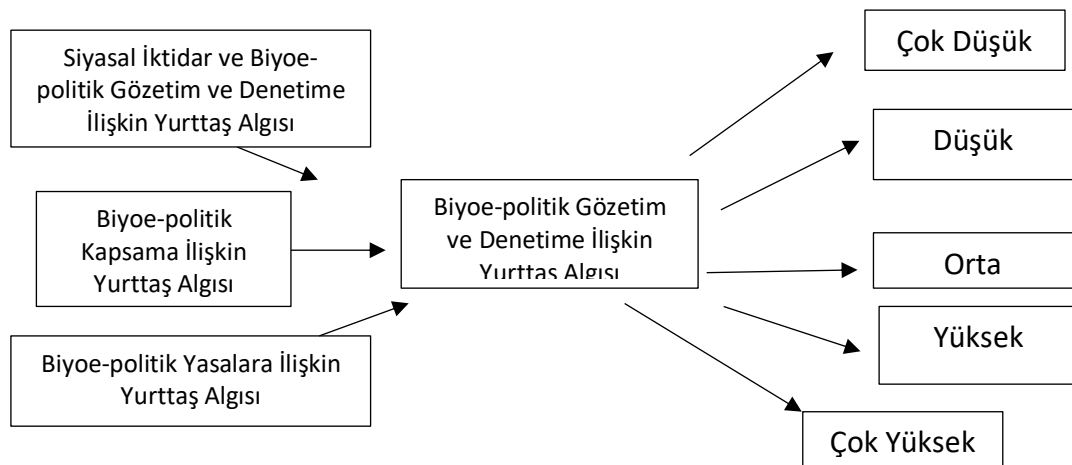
Siyasal İktidar ve Biyoe-politik Gözetim ve Denetime İlişkin Yurttaş Algısı

Biyoe-politik Kapsama İlişkin Yurttaş Algısı

Biyoe-politik Yasalara İlişkin Yurttaş Algısı

Biyoe-politik Gözetim ve Denetime İlişkin Yurttaş Algısı

Çok Düşük

Düşük

Orta

Yüksek

Çok Yüksek